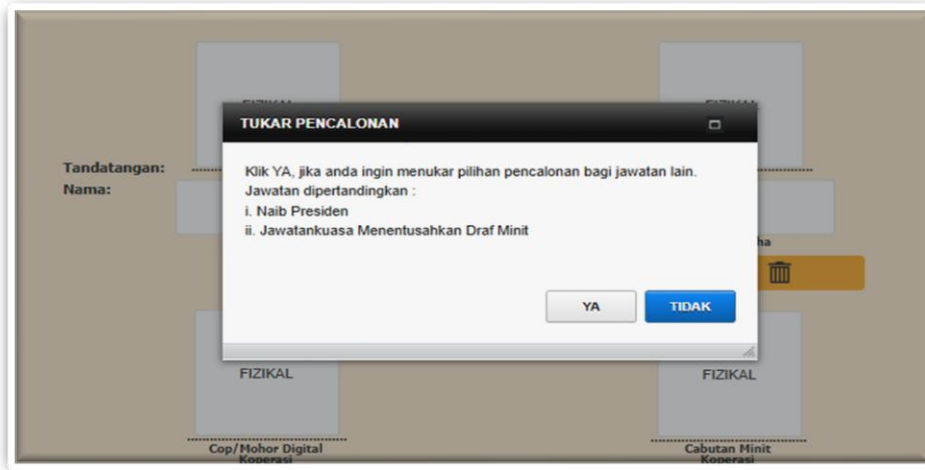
FIZIKAL

FIZIKAL

TUKAR PENCALONAN

Klik YA, jika anda ingin menukar pilihan pencalonan bagi jawatan lain.
Jawatan dipertandingkan :
i. Naib Presiden
ii. Jawatankuasa Menentusahkan Draf Minit

YA TIDAK

Tandatangan:
Nama:

ha

FIZIKAL

FIZIKAL

Cop/Mohor Digital Koperasi

Cabutan Minit Koperasi